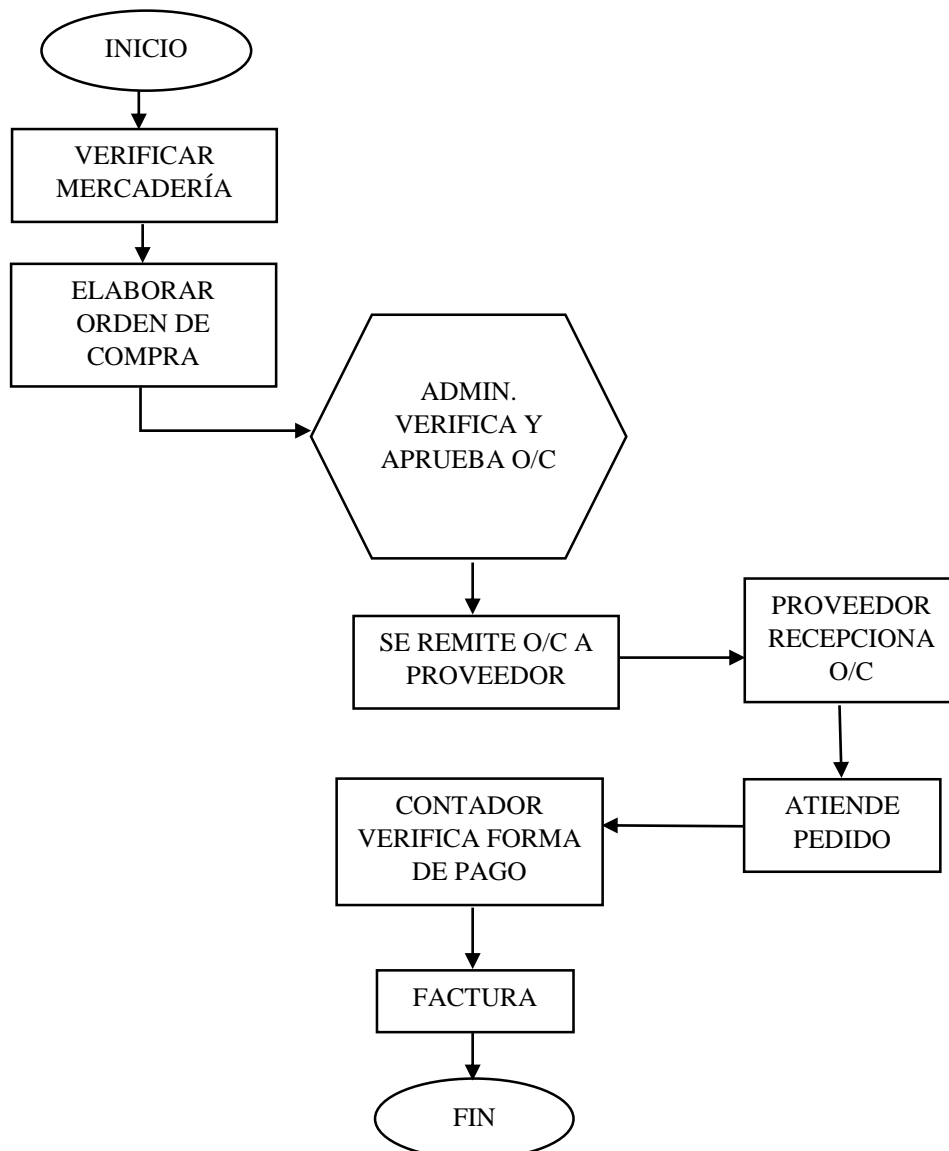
INICIO

VERIFICAR MERCADERÍA

ELABORAR ORDEN DE COMPRA

ADMIN. VERIFICA Y APRUEBA O/C

SE REMITE O/C A PROVEEDOR

PROVEEDOR RECEPCIONA O/C

ATIENDE PEDIDO

CONTADOR VERIFICA FORMA DE PAGO

FACTURA

FIN